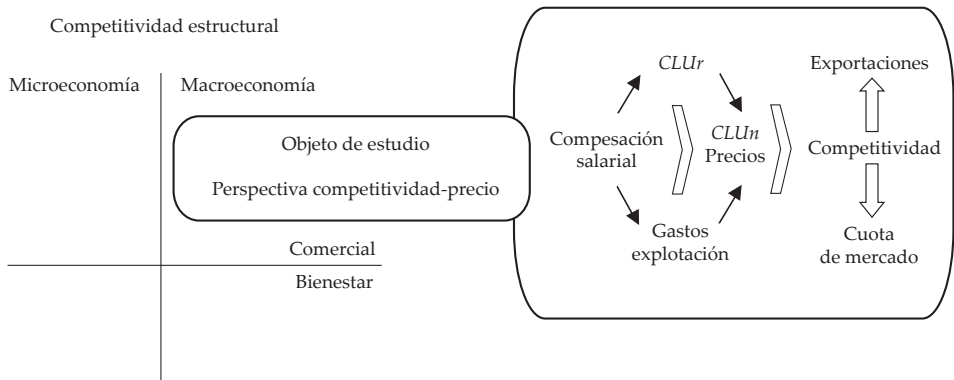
Competitividad estructural

Microeconomía

Macroeconomía

Objeto de estudio

Perspectiva competitividad-precio

Comercial

Bienestar

Compesación salarial

*CLUr*

*CLUn* Precios

Gastos explotación

Exportaciones

Competitividad

Cuota de mercado